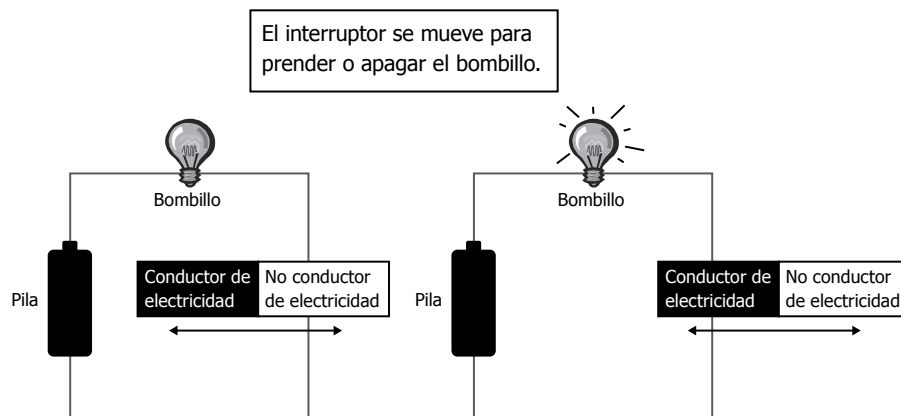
El interruptor se mueve para prender o apagar el bombillo.

Bombillo

Pila

Conductor de electricidad

No conductor de electricidad

Bombillo

Pila

Conductor de electricidad

No conductor de electricidad